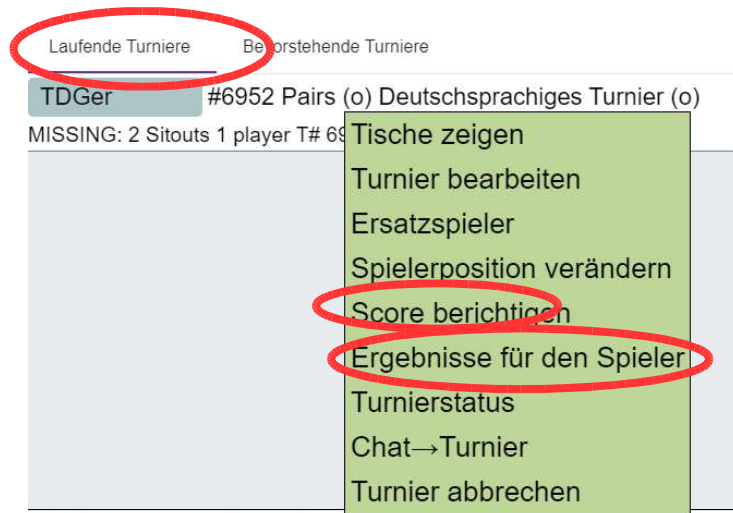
Laufende Turniere
Bevorstehende Turniere

TDGer
#6952 Pairs (o) Deutschsprachiges Turnier (o)

MISSING: 2 Sitouts 1 player T# 69

Tische zeigen
Turnier bearbeiten
Ersatzspieler
Spielerposition verändern
Score berichtigen
Ergebnisse für den Spieler
Turnierstatus
Chat→Turnier
Turnier abbrechen